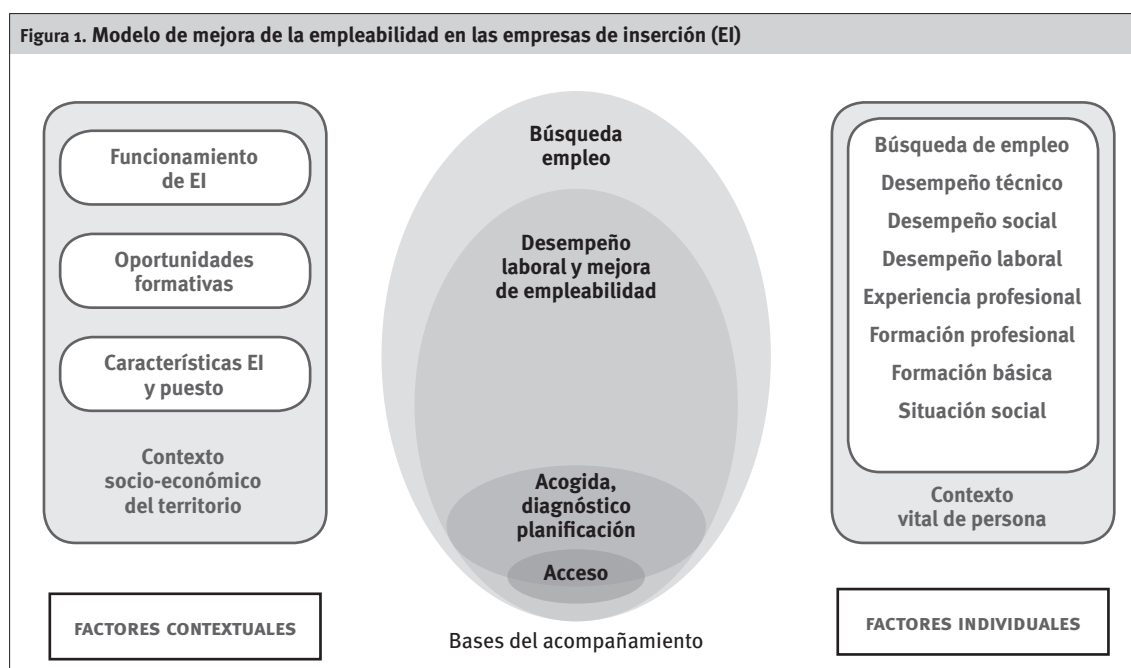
Figura 1. Modelo de mejora de la empleabilidad en las empresas de inserción (EI)

Funcionamiento de EI

Oportunidades formativas

Características EI y puesto

Contexto socio-económico del territorio

FACTORES CONTEXTUALES

Búsqueda empleo

Desempeño laboral y mejora de empleabilidad

Acogida, diagnóstico planificación

Acceso

Bases del acompañamiento

Búsqueda de empleo

Desempeño técnico

Desempeño social

Desempeño laboral

Experiencia profesional

Formación profesional

Formación básica

Situación social

Contexto vital de persona

FACTORES INDIVIDUALES